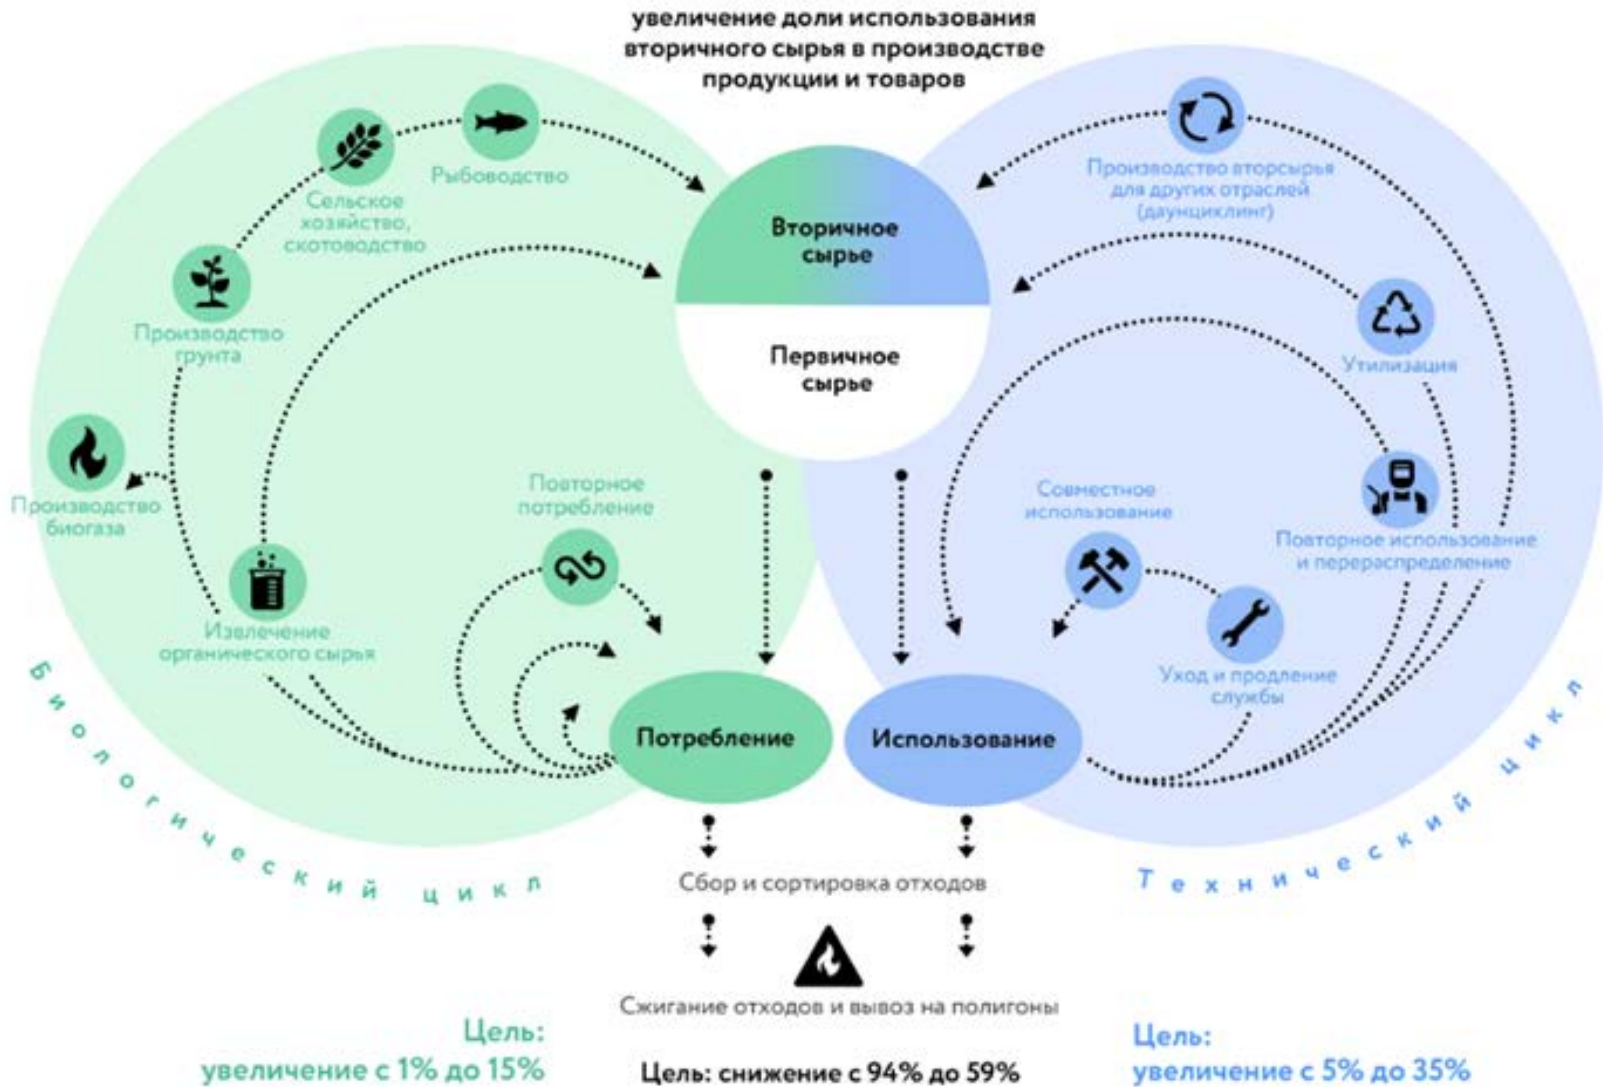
увеличение доли использования вторичного сырья в производстве продукции и товаров

Рыбоводство

Сельское хозяйство, скотоводство

Производство грунта

Производство биогаза

Извлечение органического сырья

Повторное потребление

Вторичное сырье

Первичное сырье

Производство вторсырья для других отраслей (даунциклинг)

Утилизация

Совместное использование

Повторное использование и перераспределение

Уход и продление службы

Потребление

Использование

Биологический цикл

Технический цикл

Сбор и сортировка отходов

Сжигание отходов и вывоз на полигоны

Цель: увеличение с 1% до 15%

Цель: снижение с 94% до 59%

Цель: увеличение с 5% до 35%